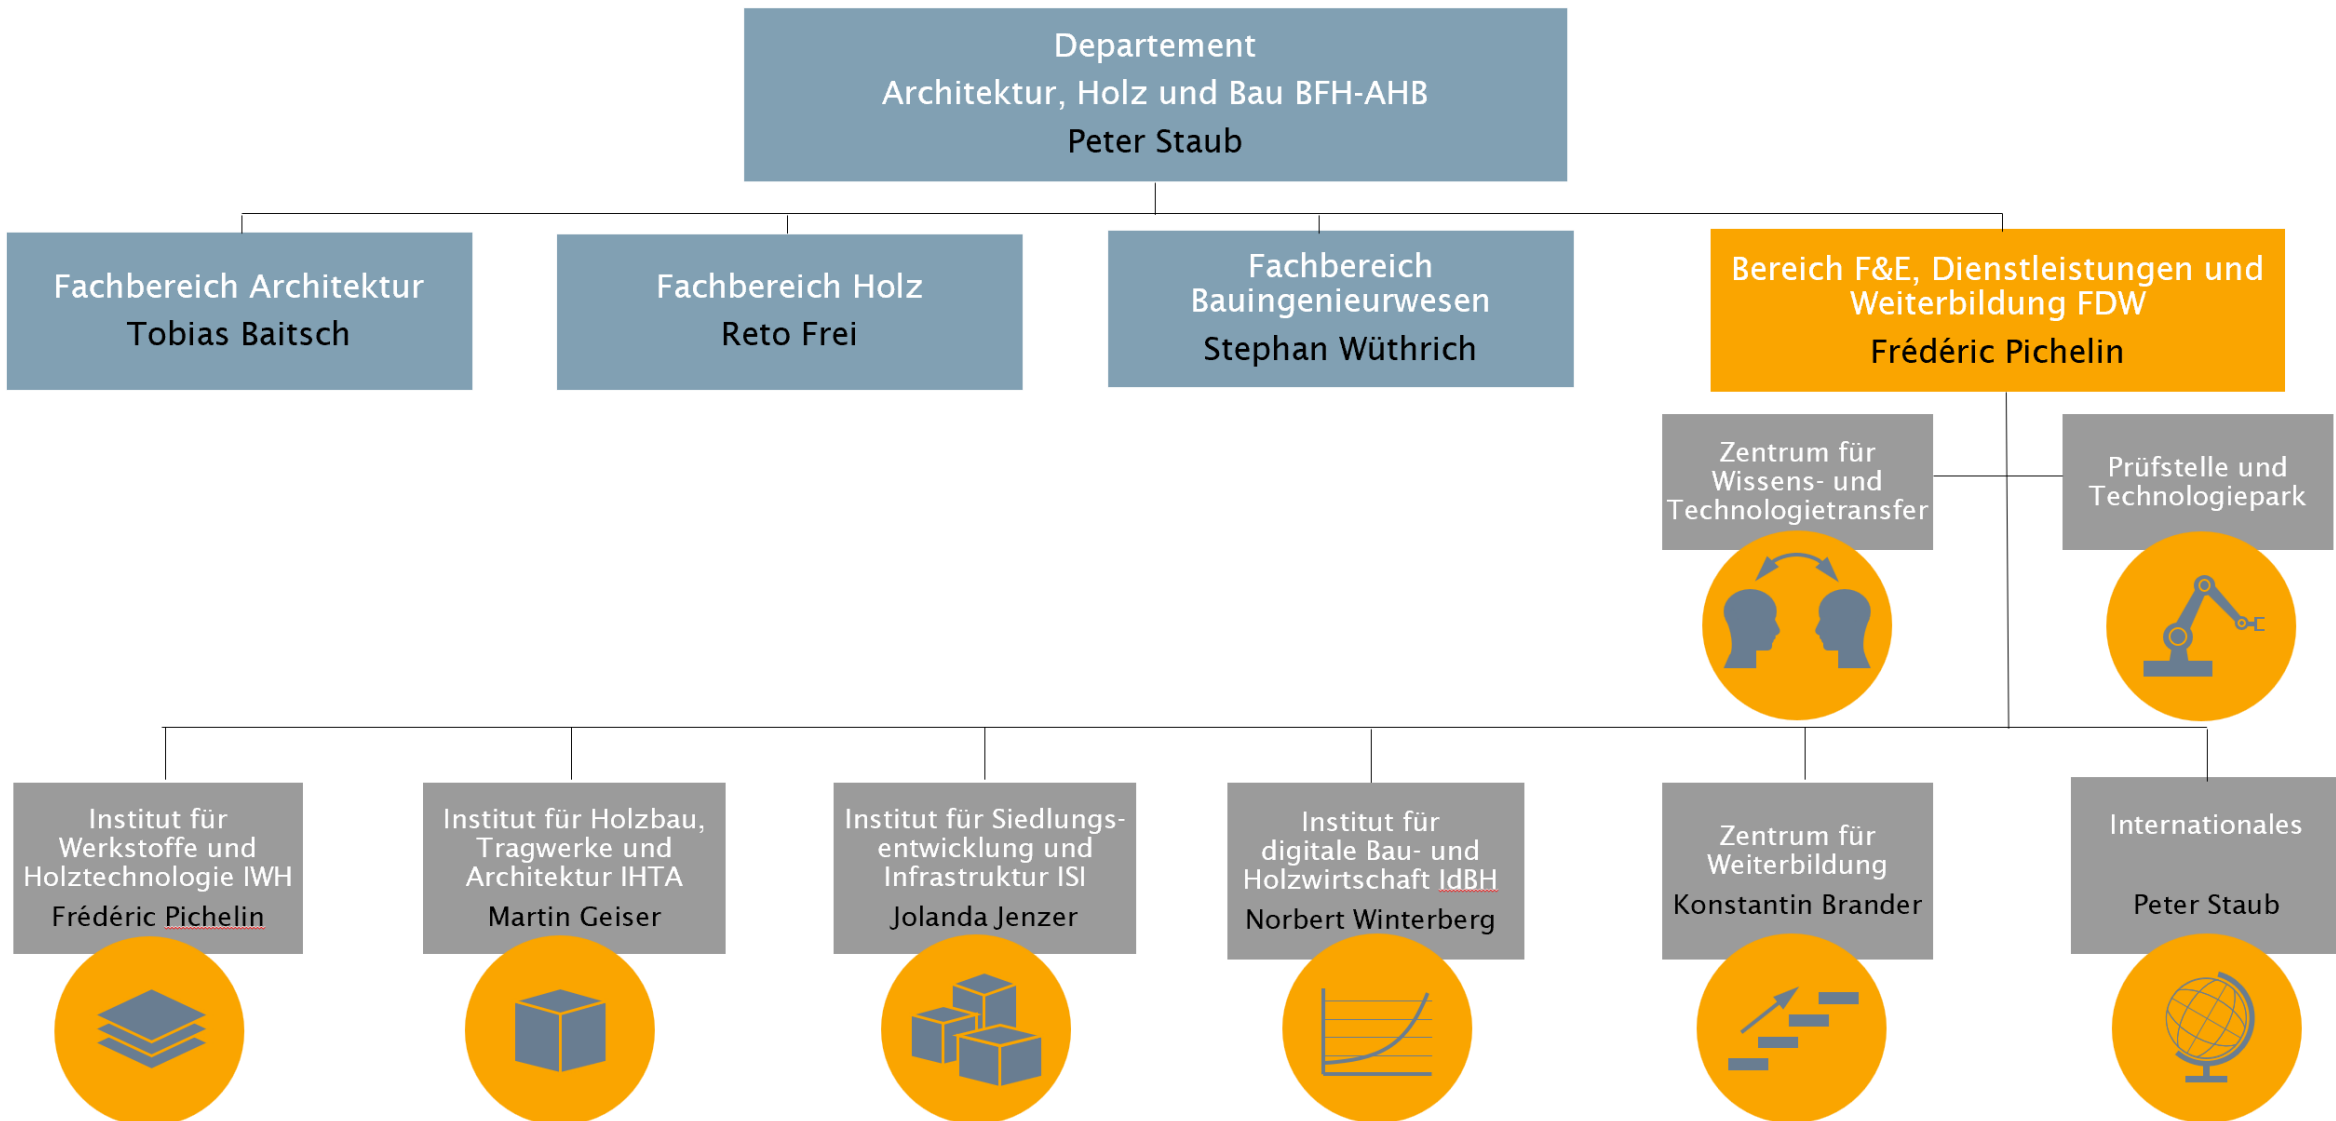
Departement
Architektur, Holz und Bau BFH-AHB
Peter Staub

Fachbereich Architektur
Tobias Baitsch

Fachbereich Holz
Reto Frei

Fachbereich Bauingenieurwesen
Stephan Wüthrich

Bereich F&E, Dienstleistungen und Weiterbildung FDW
Frédéric Pichelin

Zentrum für Wissens- und Technologietransfer

Prüfstelle und Technologiepark

Institut für Werkstoffe und Holztechnologie IWH
Frédéric Pichelin

Institut für Holzbau, Tragwerke und Architektur IHTA
Martin Geiser

Institut für Siedlungsentwicklung und Infrastruktur ISI
Jolanda Jenzer

Institut für digitale Bau- und Holzwirtschaft IdBH
Norbert Winterberg

Zentrum für Weiterbildung
Konstantin Brander

Internationales
Peter Staub